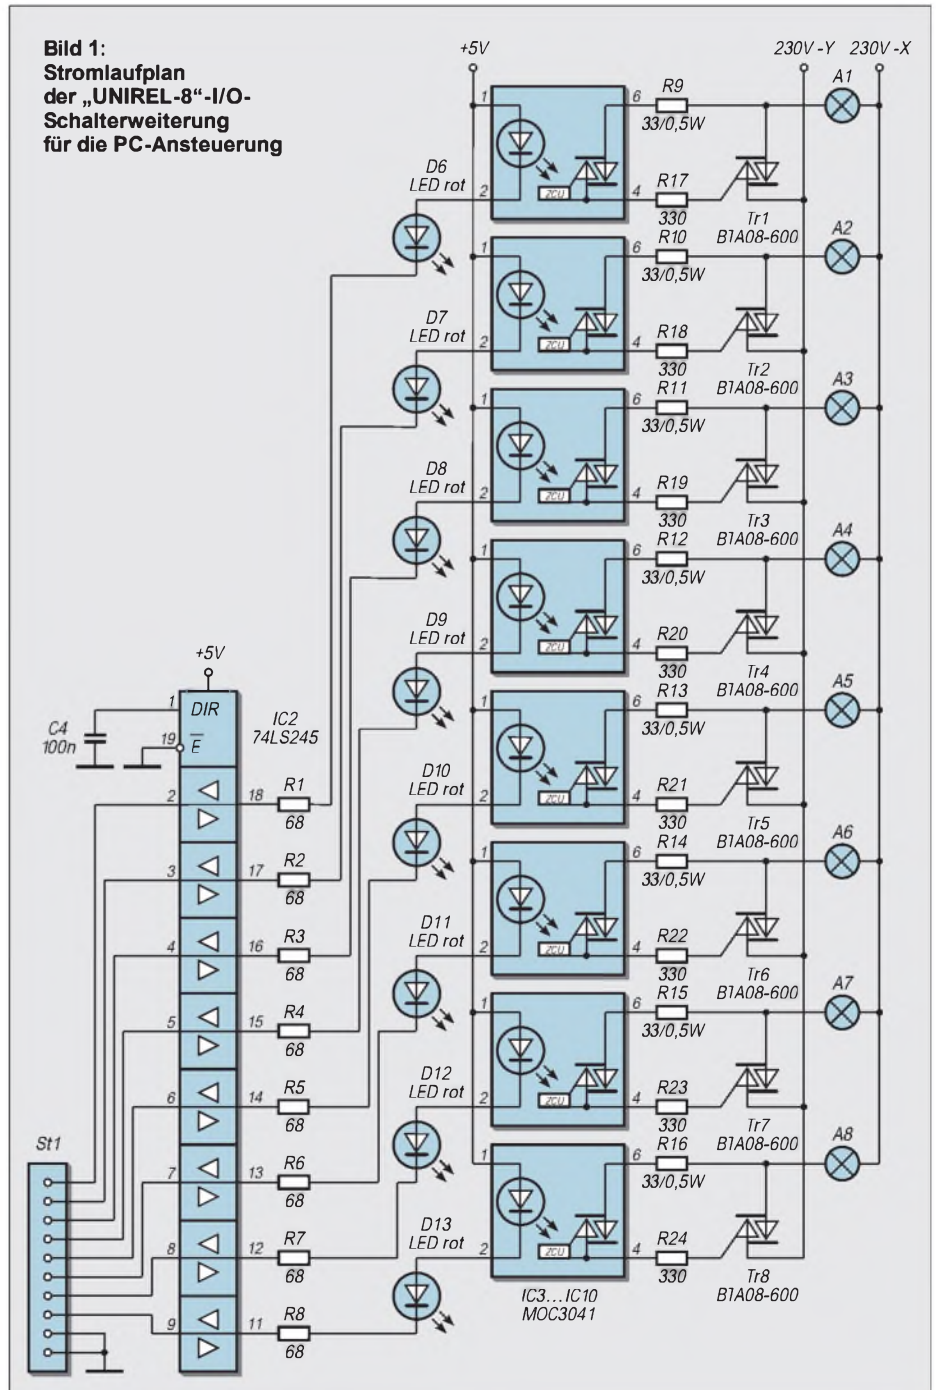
Bild 1:
Stromlaufplan der „UNIREL-8“-I/O-Schalterweiterung für die PC-Ansteuerung

+5V

230V -Y 230V -X

1 6 R9 33/0,5W A1
ZCU
2 4 R17 330 Tr1 B1A08-600
D6 LED rot

1 6 R10 33/0,5W A2
ZCU
2 4 R18 330 Tr2 B1A08-600
D7 LED rot

1 6 R11 33/0,5W A3
ZCU
2 4 R19 330 Tr3 B1A08-600
D8 LED rot

1 6 R12 33/0,5W A4
ZCU
2 4 R20 330 Tr4 B1A08-600
D9 LED rot

1 6 R13 33/0,5W A5
ZCU
2 4 R21 330 Tr5 B1A08-600
D10 LED rot

1 6 R14 33/0,5W A6
ZCU
2 4 R22 330 Tr6 B1A08-600
D11 LED rot

1 6 R15 33/0,5W A7
ZCU
2 4 R23 330 Tr7 B1A08-600
D12 LED rot

1 6 R16 33/0,5W A8
ZCU
2 4 R24 330 Tr8 B1A08-600
D13 LED rot

IC3…IC10 MOC3041

+5V
C4 100n
1 DIR
19 $\overline{E}$
IC2 74LS245

2 18 R1 68
3 17 R2 68
4 16 R3 68
5 15 R4 68
6 14 R5 68
7 13 R6 68
8 12 R7 68
9 11 R8 68

St1